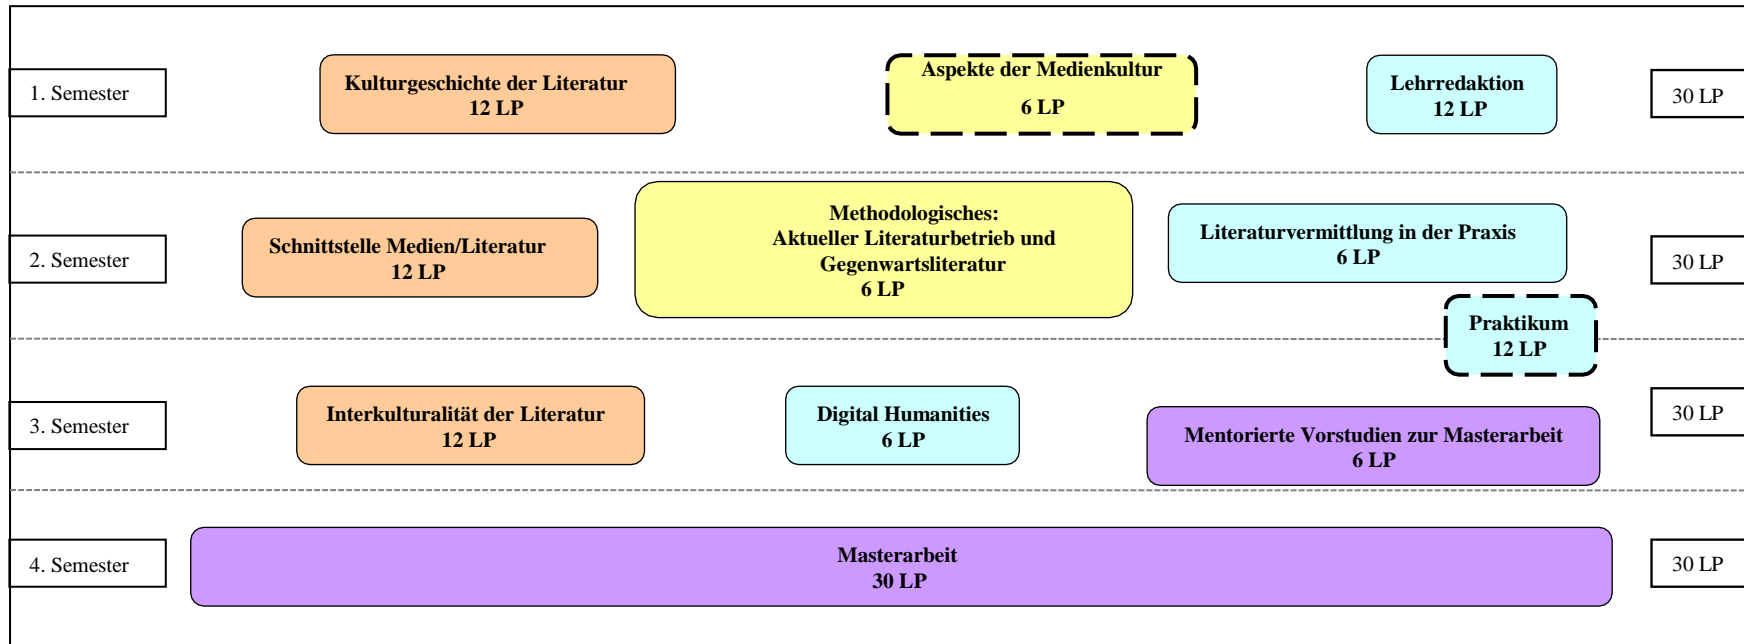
1. Semester

Kulturgeschichte der Literatur
12 LP

Aspekte der Medienkultur
6 LP

Lehrredaktion
12 LP

30 LP

2. Semester

Schnittstelle Medien/Literatur
12 LP

Methodologisches:
Aktueller Literaturbetrieb und Gegenwartsliteratur
6 LP

Literaturvermittlung in der Praxis
6 LP

30 LP

Praktikum
12 LP

3. Semester

Interkulturalität der Literatur
12 LP

Digital Humanities
6 LP

Mentorierte Vorstudien zur Masterarbeit
6 LP

30 LP

4. Semester

Masterarbeit
30 LP

30 LP